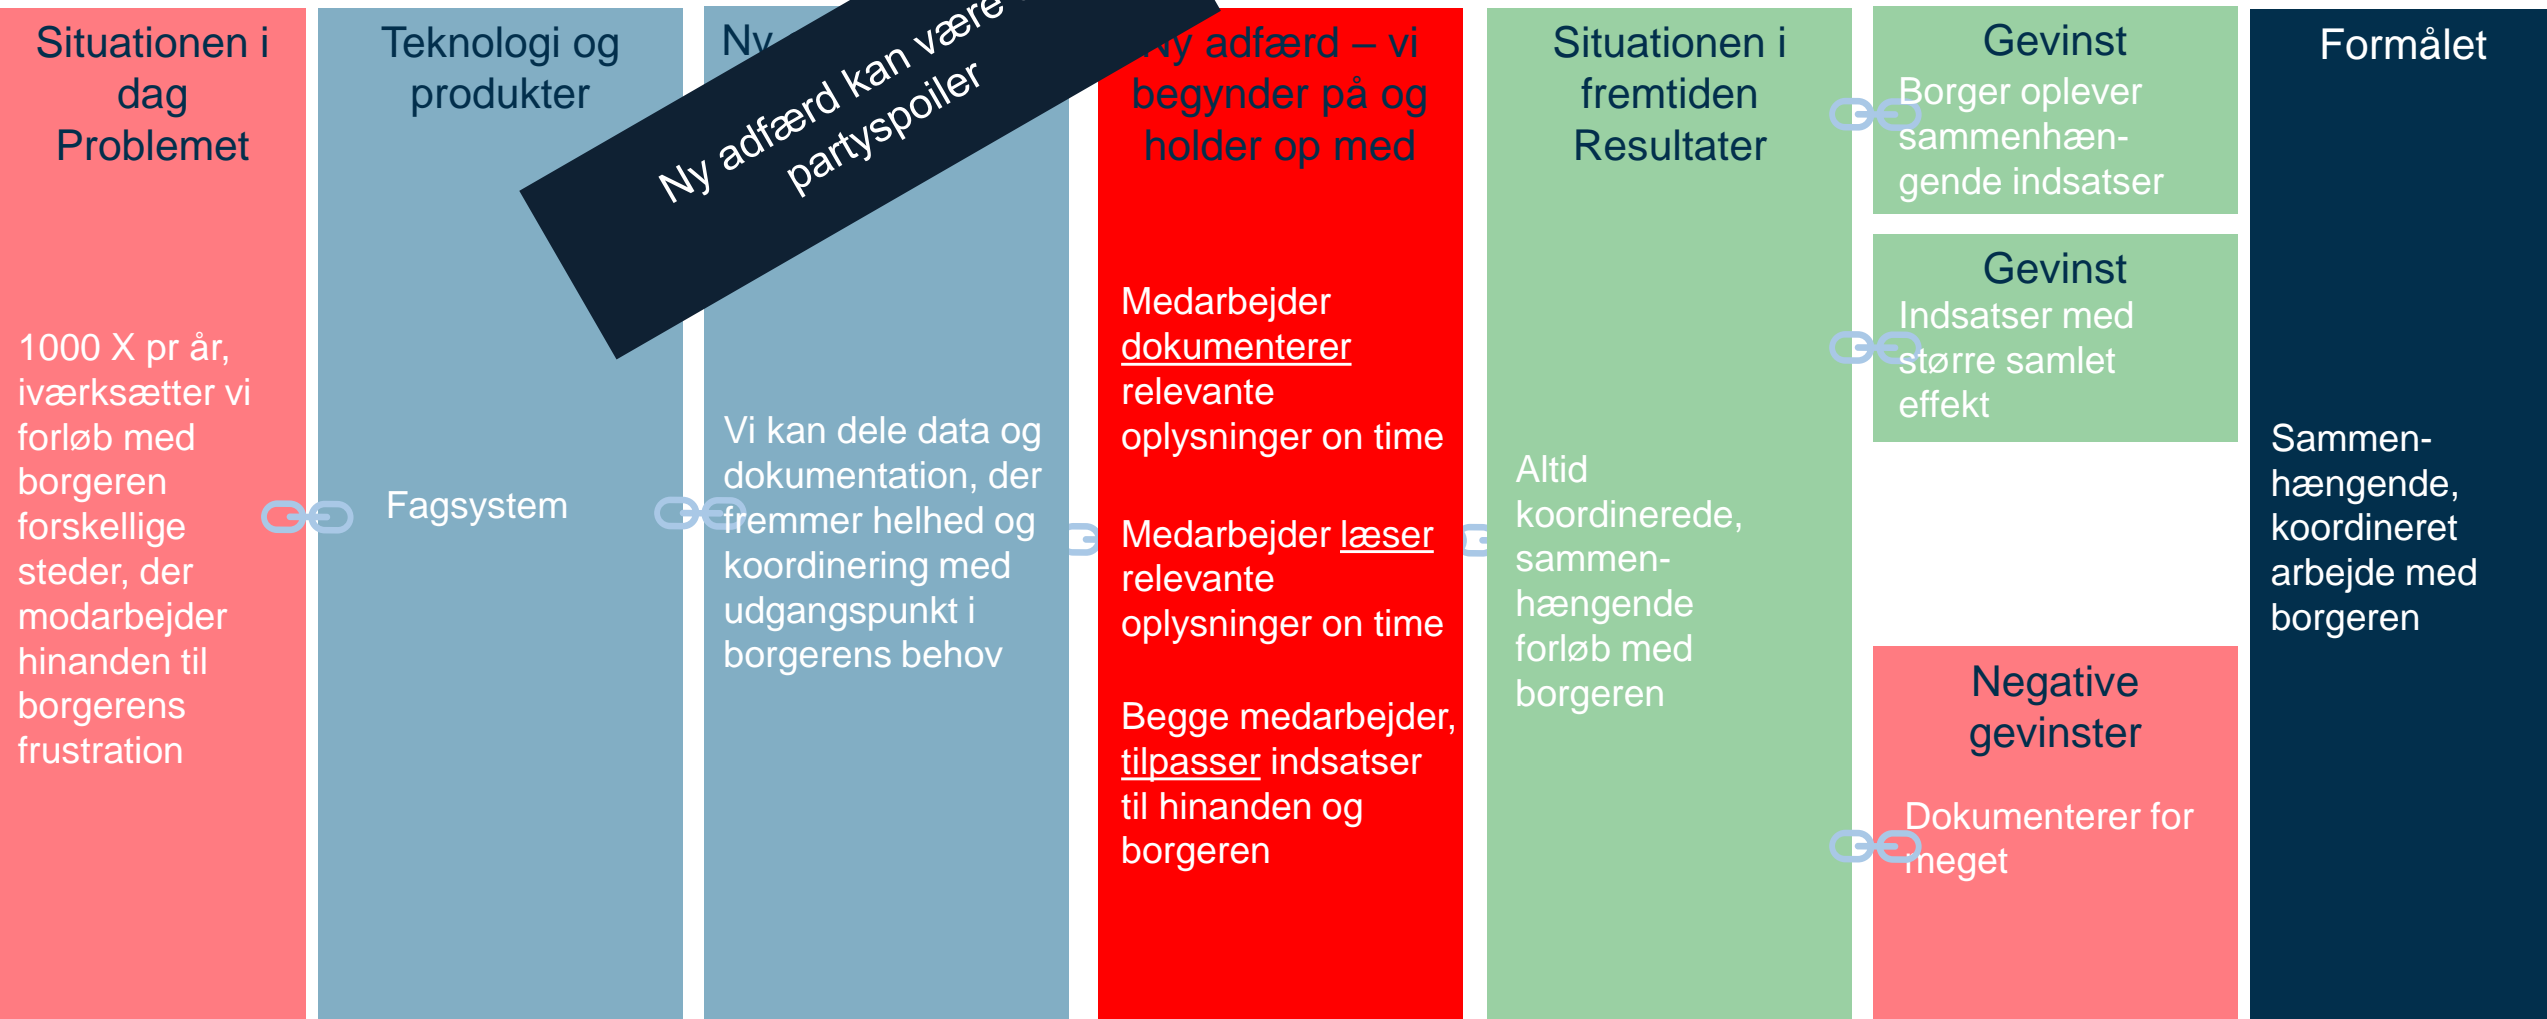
Situationen i dag Problemet

1000 X pr år, iværksætter vi forløb med borgeren forskellige steder, der modarbejder hinanden til borgerens frustration

Teknologi og produkter

Fagsystem

Ny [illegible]

Vi kan dele data og dokumentation, der fremmer helhed og koordinering med udgangspunkt i borgerens behov

Ny adfærd kan være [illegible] partyspoiler

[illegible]y adfærd – vi begynder på og holder op med

Medarbejder dokumenterer relevante oplysninger on time

Medarbejder læser relevante oplysninger on time

Begge medarbejder, tilpasser indsatser til hinanden og borgeren

Situationen i fremtiden Resultater

Altid koordinerede, sammenhængende forløb med borgeren

Gevinst
Borger oplever sammenhængende indsatser

Gevinst
Indsatser med større samlet effekt

Negative gevinster

Dokumenterer for meget

Formålet

Sammenhængende, koordineret arbejde med borgeren